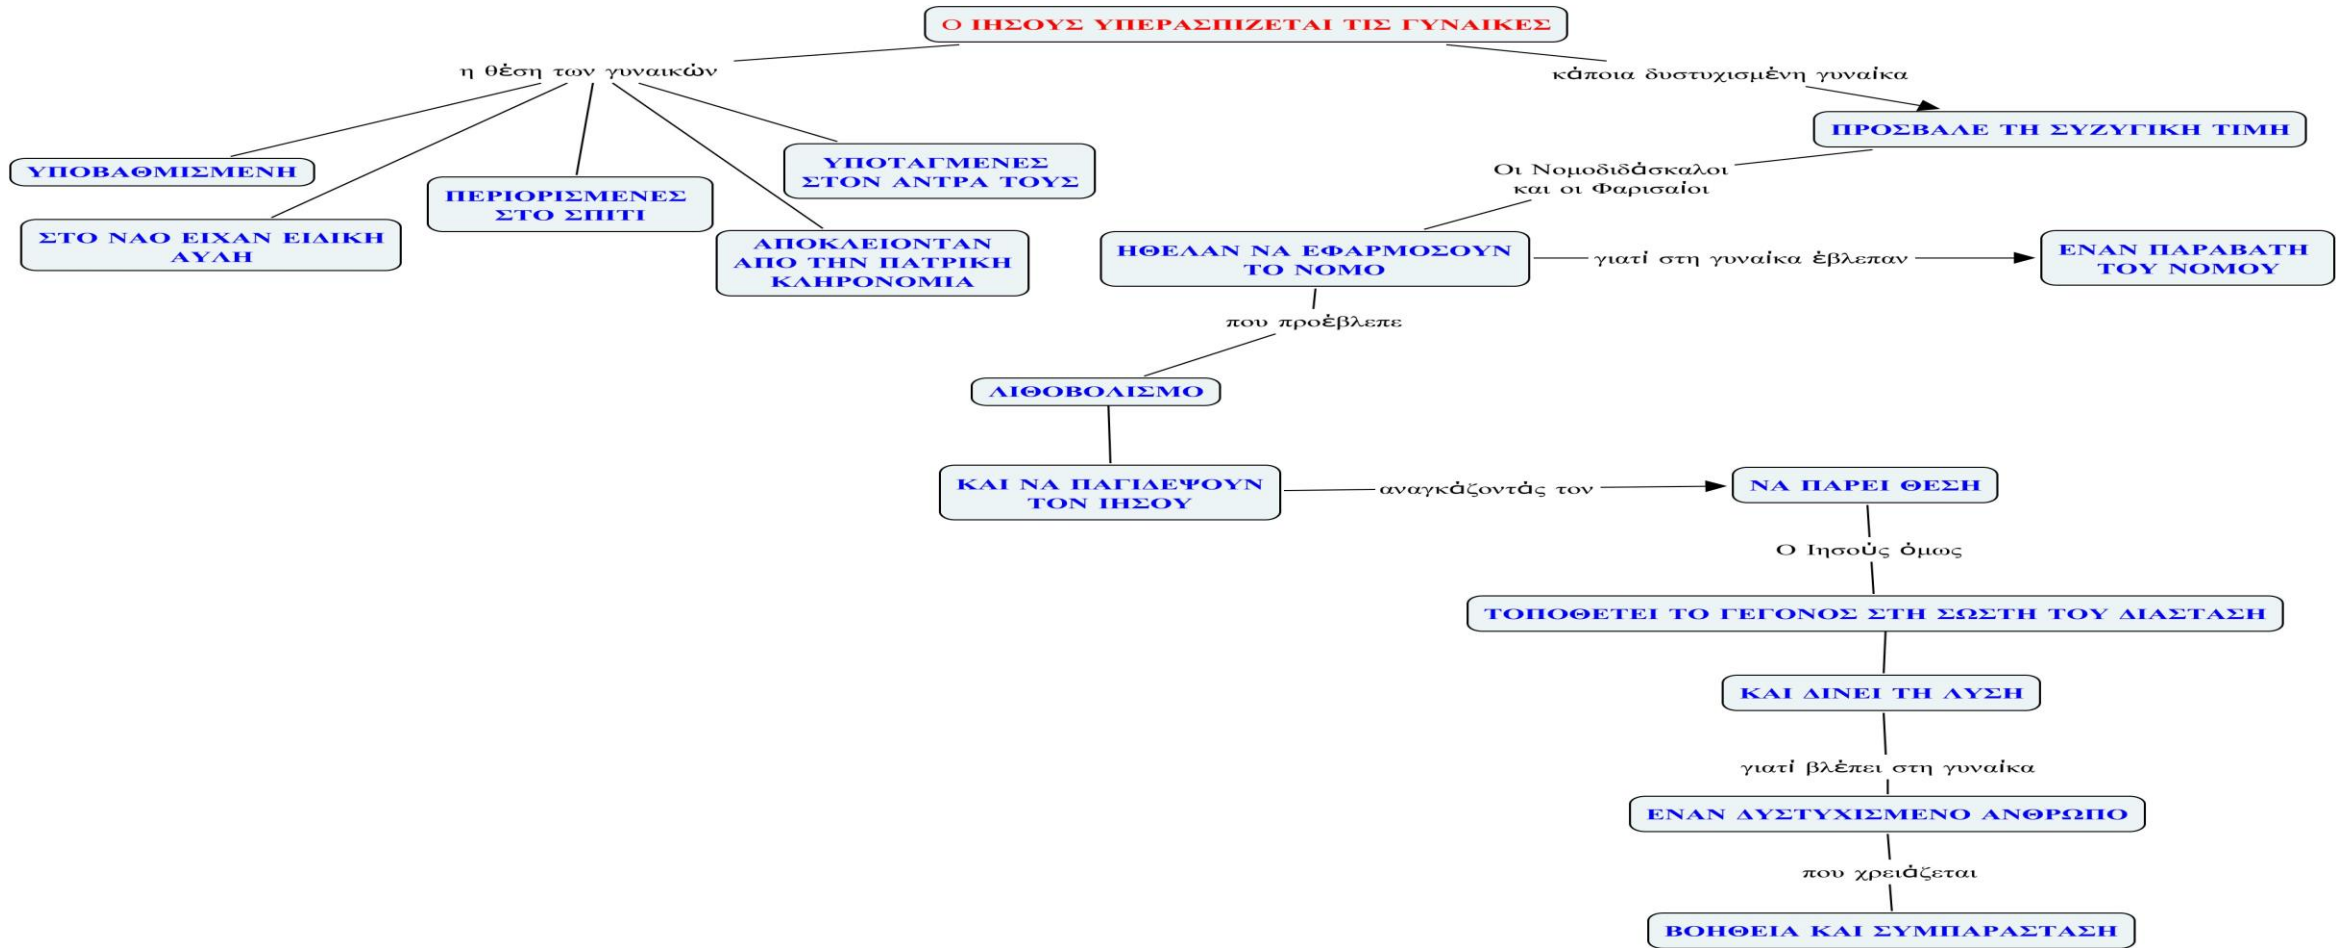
Ο ΙΗΣΟΥΣ ΥΠΕΡΑΣΠΙΖΕΤΑΙ ΤΙΣ ΓΥΝΑΙΚΕΣ

η θέση των γυναικών

ΥΠΟΒΑΘΜΙΣΜΕΝΗ

ΣΤΟ ΝΑΟ ΕΙΧΑΝ ΕΙΔΙΚΗ ΑΥΛΗ

ΠΕΡΙΟΡΙΣΜΕΝΕΣ ΣΤΟ ΣΠΙΤΙ

ΑΠΟΚΛΕΙΟΝΤΑΝ ΑΠΟ ΤΗΝ ΠΑΤΡΙΚΗ ΚΛΗΡΟΝΟΜΙΑ

ΥΠΟΤΑΓΜΕΝΕΣ ΣΤΟΝ ΑΝΤΡΑ ΤΟΥΣ

κάποια δυστυχισμένη γυναίκα

ΠΡΟΣΒΑΛΕ ΤΗ ΣΥΖΥΓΙΚΗ ΤΙΜΗ

Οι Νομοδιδάσκαλοι και οι Φαρισαίοι

ΗΘΕΛΑΝ ΝΑ ΕΦΑΡΜΟΣΟΥΝ ΤΟ ΝΟΜΟ

γιατί στη γυναίκα έβλεπαν

ΕΝΑΝ ΠΑΡΑΒΑΤΗ ΤΟΥ ΝΟΜΟΥ

που προέβλεπε

ΛΙΘΟΒΟΛΙΣΜΟ

ΚΑΙ ΝΑ ΠΑΓΙΔΕΨΟΥΝ ΤΟΝ ΙΗΣΟΥ

αναγκάζοντάς τον

ΝΑ ΠΑΡΕΙ ΘΕΣΗ

Ο Ιησούς όμως

ΤΟΠΟΘΕΤΕΙ ΤΟ ΓΕΓΟΝΟΣ ΣΤΗ ΣΩΣΤΗ ΤΟΥ ΔΙΑΣΤΑΣΗ

ΚΑΙ ΔΙΝΕΙ ΤΗ ΛΥΣΗ

γιατί βλέπει στη γυναίκα

ΕΝΑΝ ΔΥΣΤΥΧΙΣΜΕΝΟ ΑΝΘΡΩΠΟ

που χρειάζεται

ΒΟΗΘΕΙΑ ΚΑΙ ΣΥΜΠΑΡΑΣΤΑΣΗ